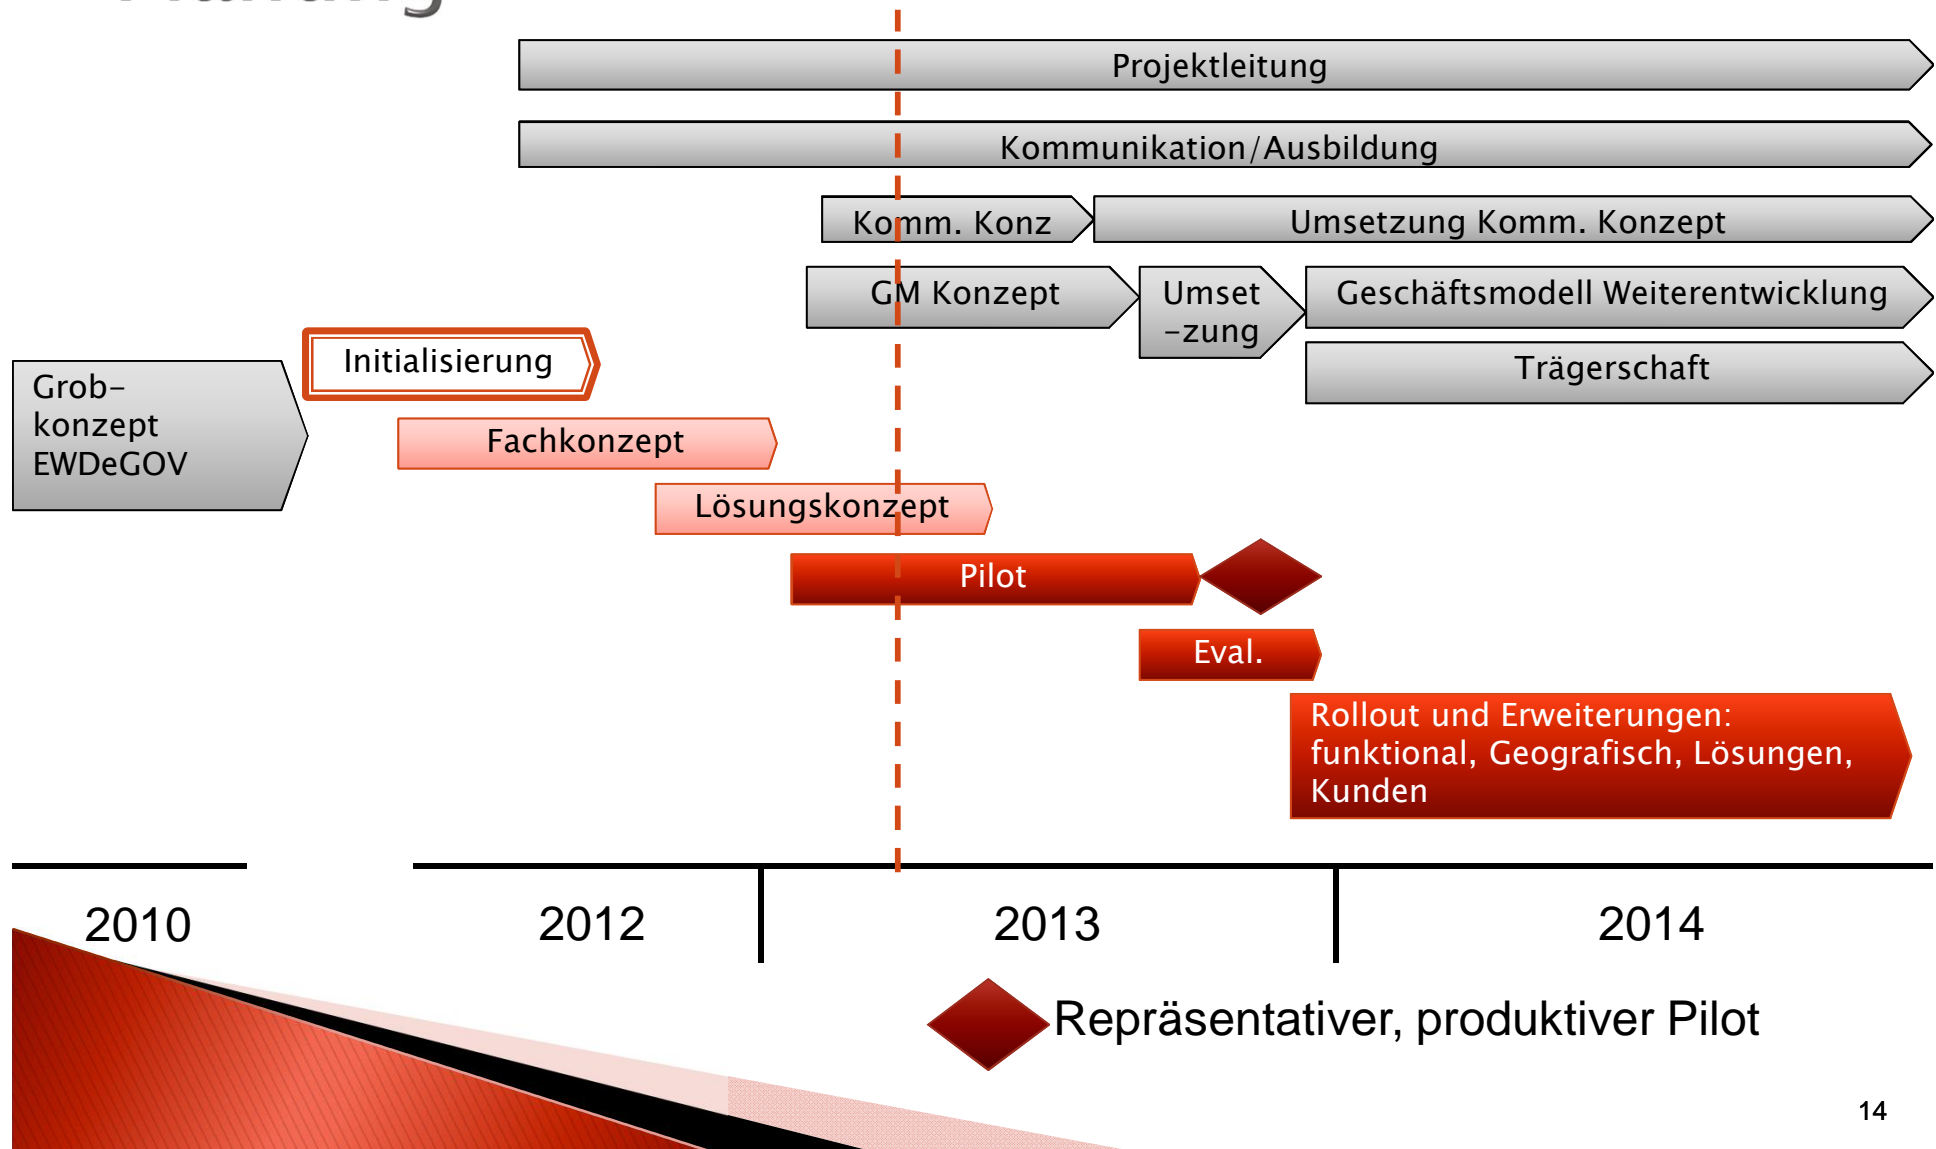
Projektleitung

Kommunikation/Ausbildung

Komm. Konz

Umsetzung Komm. Konzept

GM Konzept

Umset-zung

Geschäftsmodell Weiterentwicklung

Trägerschaft

Grob-konzept EWDeGOV

Initialisierung

Fachkonzept

Lösungskonzept

Pilot

Eval.

Rollout und Erweiterungen: funktional, Geografisch, Lösungen, Kunden

2010

2012

2013

2014

Repräsentativer, produktiver Pilot

14